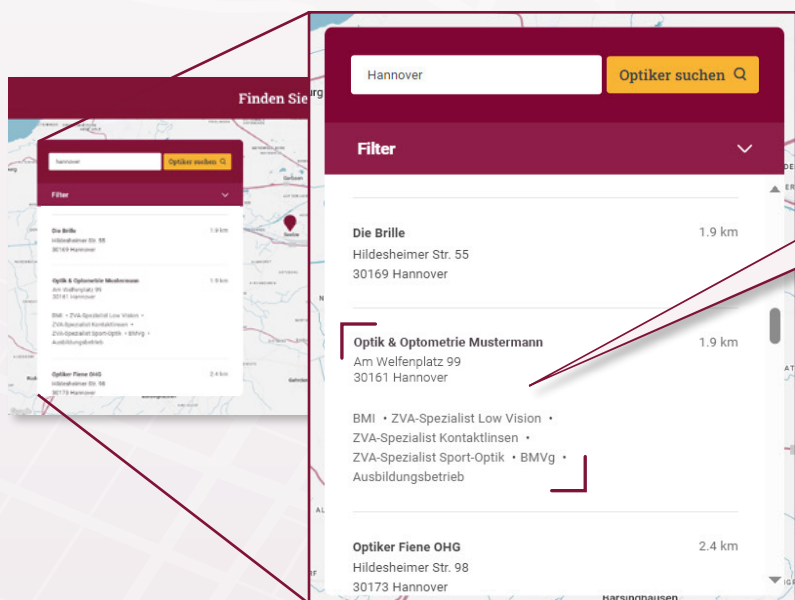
Finden Sie

Hannover

Optiker suchen

Filter

Die Brille
1.9 km
Hildesheimer Str. 55
30169 Hannover

Optik & Optometrie Mustermann
1.9 km
Am Welfenplatz 99
30161 Hannover

BMI • ZVA-Spezialist Low Vision • ZVA-Spezialist Kontaktlinsen • ZVA-Spezialist Sport-Optik • BMVg • Ausbildungsbetrieb

Optiker Fiene OHG
2.4 km
Hildesheimer Str. 98
30173 Hannover